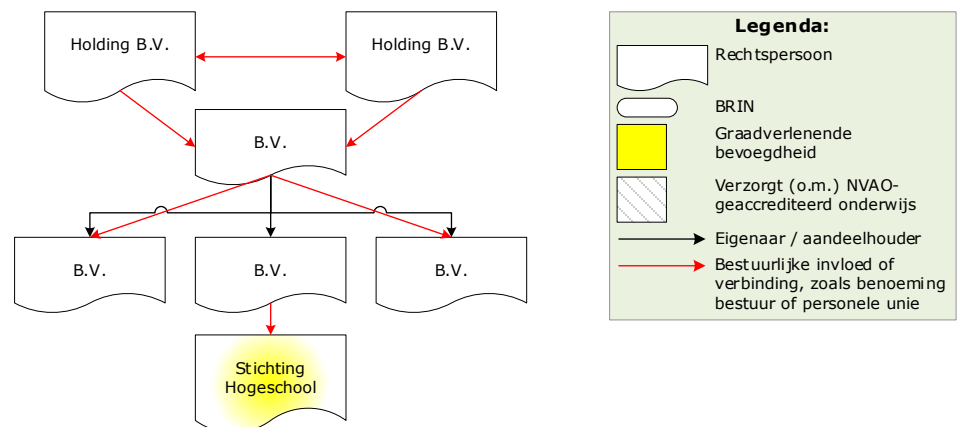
Holding B.V.

Holding B.V.

B.V.

B.V.

B.V.

B.V.

Stichting Hogeschool

Legenda:

Rechtspersoon

BRIN

Graadverlenende bevoegdheid

Verzorgt (o.m.) NVAO-geaccrediteerd onderwijs

Eigenaar / aandeelhouder

Bestuurlijke invloed of verbinding, zoals benoeming bestuur of personele unie